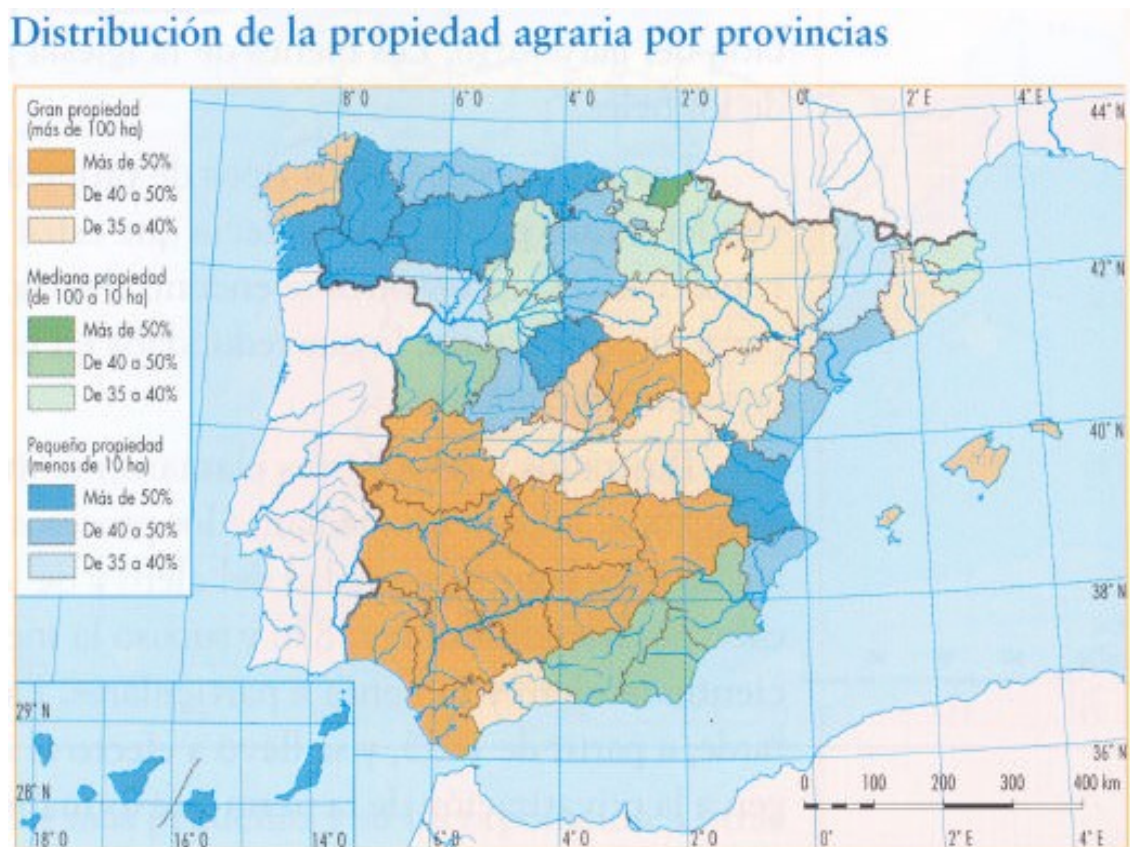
Distribución de la propiedad agraria por provincias

Gran propiedad (más de 100 ha)
Más de 50%
De 40 a 50%
De 35 a 40%

Mediana propiedad (de 100 a 10 ha)
Más de 50%
De 40 a 50%
De 35 a 40%

Pequeña propiedad (menos de 10 ha)
Más de 50%
De 40 a 50%
De 35 a 40%

8° O
6° O
4° O
2° O
0°
2° E
4° E
44° N
42° N
40° N
38° N
36° N
29° N
28° N
18° O
16° O
14° O
6° O
4° O
2° O
0°
2° E
4° E

0
100
200
300
400 km